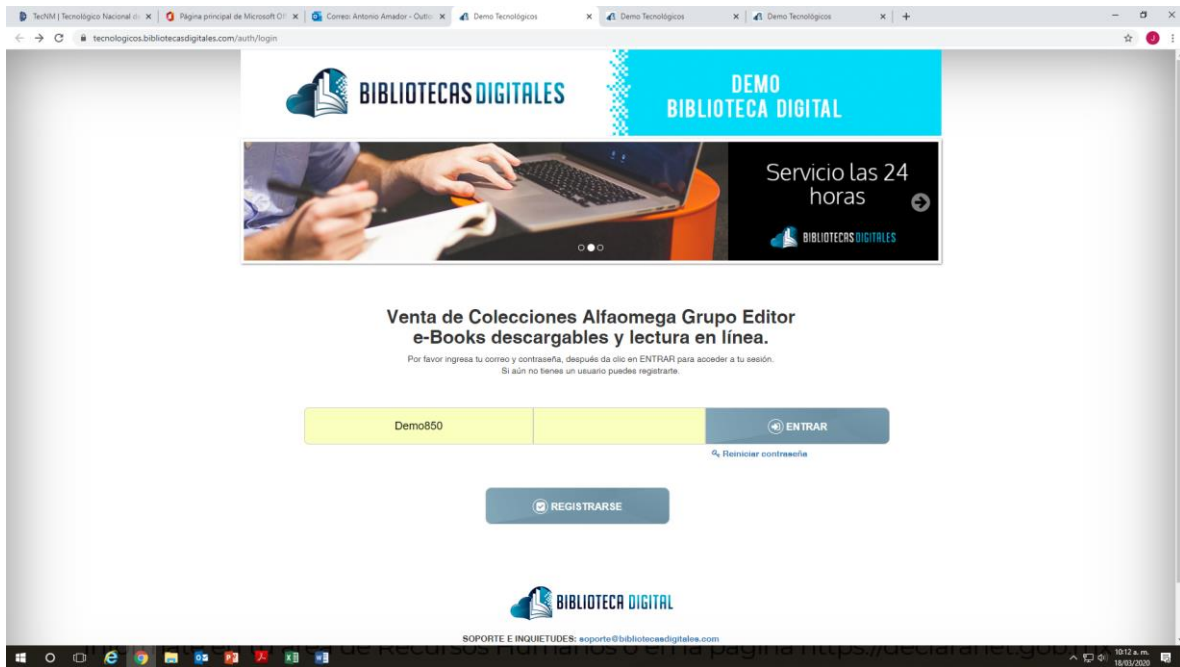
TecNM | Tecnológico Nacional de × | Página principal de Microsoft Of × | Correo: Antonio Amador - Outlo × | Demo Tecnológicos × | Demo Tecnológicos × | Demo Tecnológicos × | +

tecnologicos.bibliotecasdigitales.com/auth/login

BIBLIOTECAS DIGITALES

DEMO BIBLIOTECA DIGITAL

Servicio las 24 horas

BIBLIOTECAS DIGITALES

Venta de Colecciones Alfaomega Grupo Editor
e-Books descargables y lectura en línea.

Por favor ingresa tu correo y contraseña, después da clic en ENTRAR para acceder a tu sesión.
Si aún no tienes un usuario puedes registrarte.

Demo850

ENTRAR

Reiniciar contraseña

REGISTRARSE

BIBLIOTECA DIGITAL

SOPORTE E INQUIETUDES: soporte@bibliotecasdigitales.com

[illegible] de Recursos Humanos o en la página https://declaranet.gob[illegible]

10:12 a. m.
18/03/2020